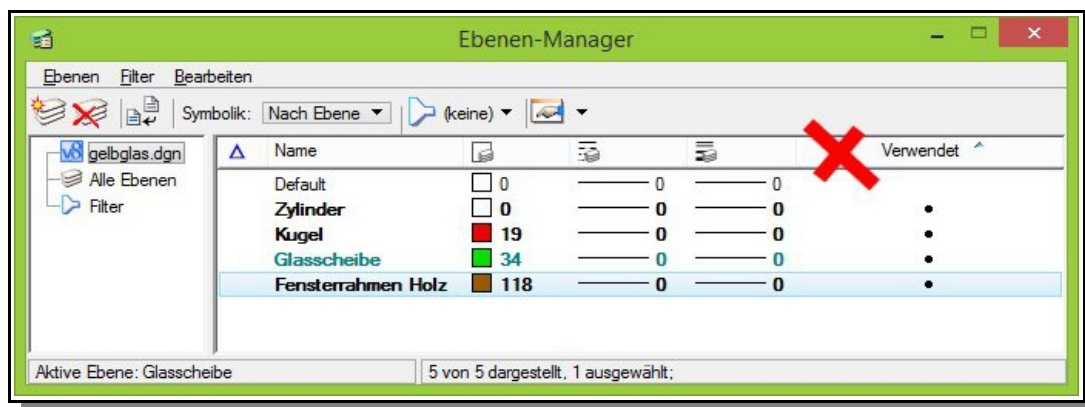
Ebenen-Manager

Ebenen Filter Bearbeiten

Symbolik: Nach Ebene ▼ (keine) ▼

V8 gelbglas.dgn
Alle Ebenen
Filter

| Δ | Name | | | | Verwendet |
|---|---|---|---|---|---|
| | Default | 0 | 0 | 0 | |
| | Zylinder | 0 | 0 | 0 | • |
| | Kugel | 19 | 0 | 0 | • |
| | Glasscheibe | 34 | 0 | 0 | • |
| | Fensterrahmen Holz | 118 | 0 | 0 | • |

Aktive Ebene: Glasscheibe

5 von 5 dargestellt, 1 ausgewählt;